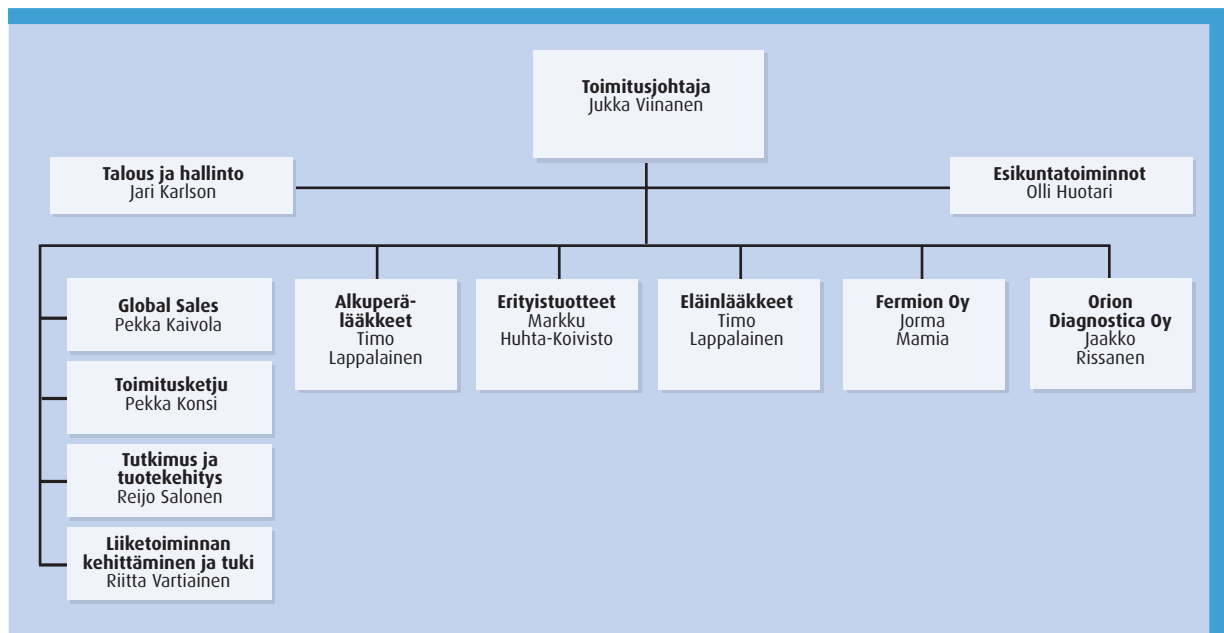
Toimitusjohtaja
Jukka Viinanen

Talous ja hallinto
Jari Karlson

Esikuntatoiminnot
Olli Huotari

Global Sales
Pekka Kaivola

Toimitusketju
Pekka Konsi

Tutkimus ja tuotekehitys
Reijo Salonen

Liiketoiminnan kehittäminen ja tuki
Riitta Vartiainen

Alkuperälääkkeet
Timo Lappalainen

Erityistuotteet
Markku Huhta-Koivisto

Eläinlääkkeet
Timo Lappalainen

Fermion Oy
Jorma Mamia

Orion Diagnostica Oy
Jaakko Rissanen